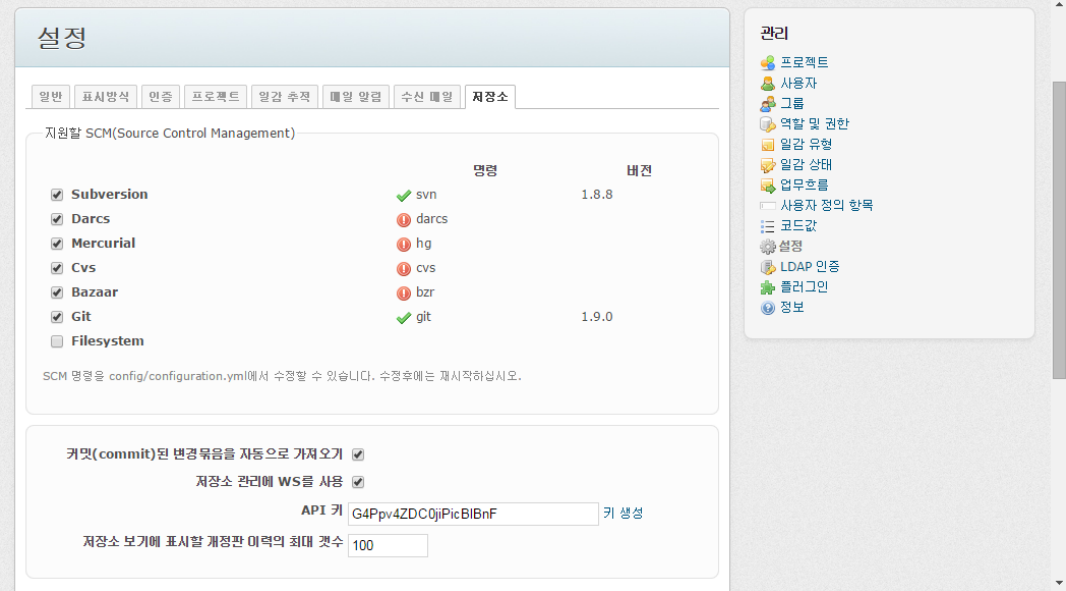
설정

일반 | 표시방식 | 인증 | 프로젝트 | 일감 추적 | 메일 알림 | 수신 메일 | 저장소

지원할 SCM(Source Control Management)

| | 명령 | 버전 |
|---|---|---|
| Subversion | svn | 1.8.8 |
| Darcs | darcs | |
| Mercurial | hg | |
| Cvs | cvs | |
| Bazaar | bzr | |
| Git | git | 1.9.0 |
| Filesystem | | |

SCM 명령을 config/configuration.yml에서 수정할 수 있습니다. 수정후에는 재시작하십시오.

커밋(commit)된 변경묶음을 자동으로 가져오기

저장소 관리에 WS를 사용

API 키 G4Ppv4ZDC0jiPicBIBnF 키 생성

저장소 보기에 표시할 개정판 이력의 최대 갯수 100

관리
프로젝트
사용자
그룹
역할 및 권한
일감 유형
일감 상태
업무흐름
사용자 정의 항목
코드값
설정
LDAP 인증
플러그인
정보